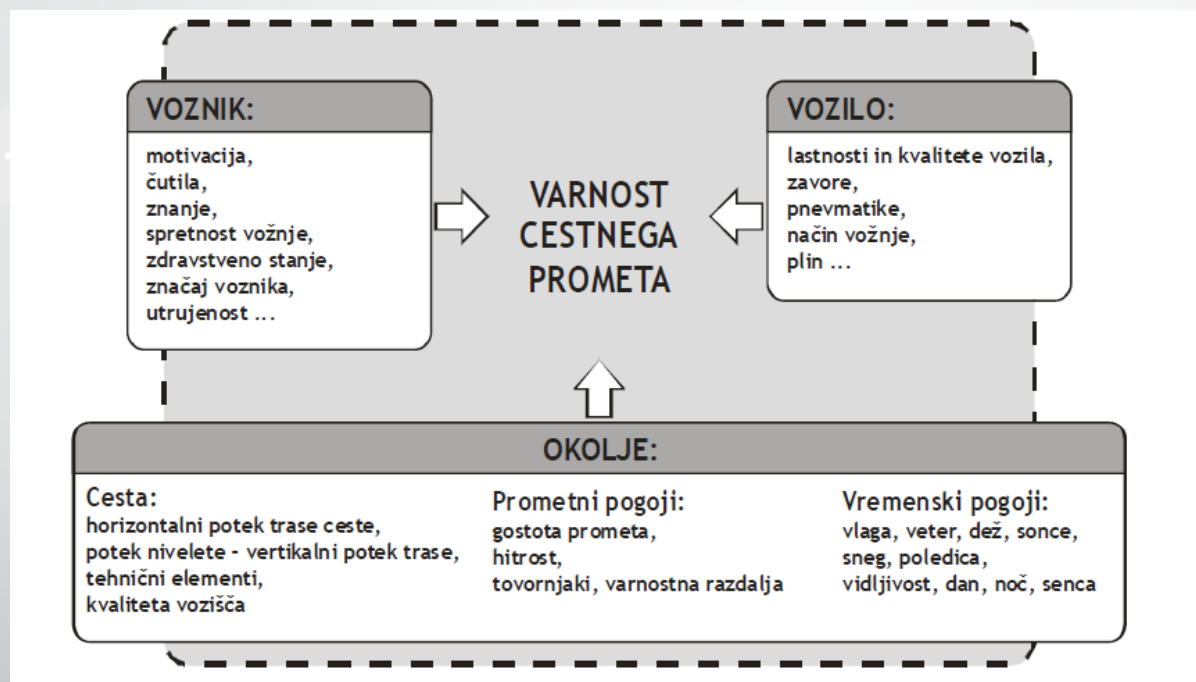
VOZNIK:

motivacija,
čutila,
znanje,
spretnost vožnje,
zdravstveno stanje,
značaj voznika,
utrujenost ...

VARNOST CESTNEGA PROMETA

VOZILO:

lastnosti in kvalitete vozila,
zavore,
pnevmatike,
način vožnje,
plin ...

OKOLJE:

Cesta:
horizontalni potek trase ceste,
potek nivelete - vertikalni potek trase,
tehnični elementi,
kvaliteta vozišča

Prometni pogoji:
gostota prometa,
hitrost,
tovornjaki, varnostna razdalja

Vremenski pogoji:
vlaga, veter, dež, sonce,
sneg, poledica,
vidljivost, dan, noč, senca